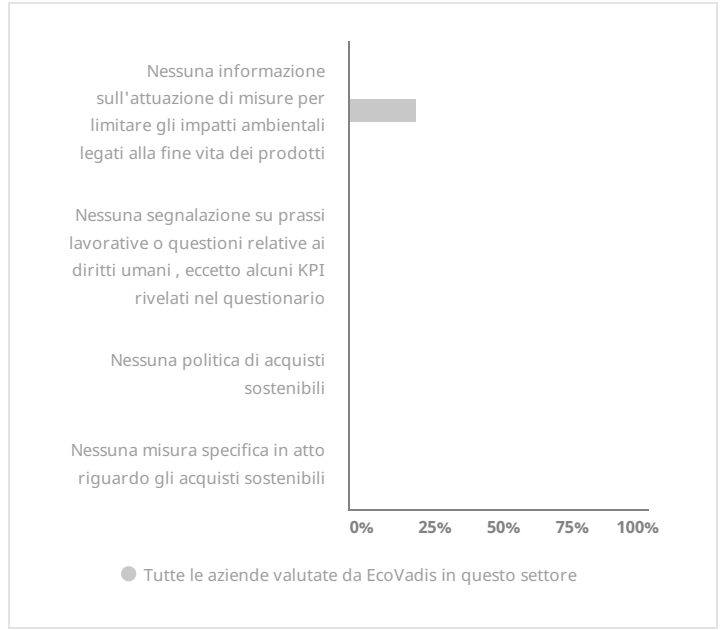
Nessuna informazione sull'attuazione di misure per limitare gli impatti ambientali legati alla fine vita dei prodotti

Nessuna segnalazione su prassi lavorative o questioni relative ai diritti umani , eccetto alcuni KPI rivelati nel questionario

Nessuna politica di acquisti sostenibili

Nessuna misura specifica in atto riguardo gli acquisti sostenibili

0%
25%
50%
75%
100%

Tutte le aziende valutate da EcoVadis in questo settore